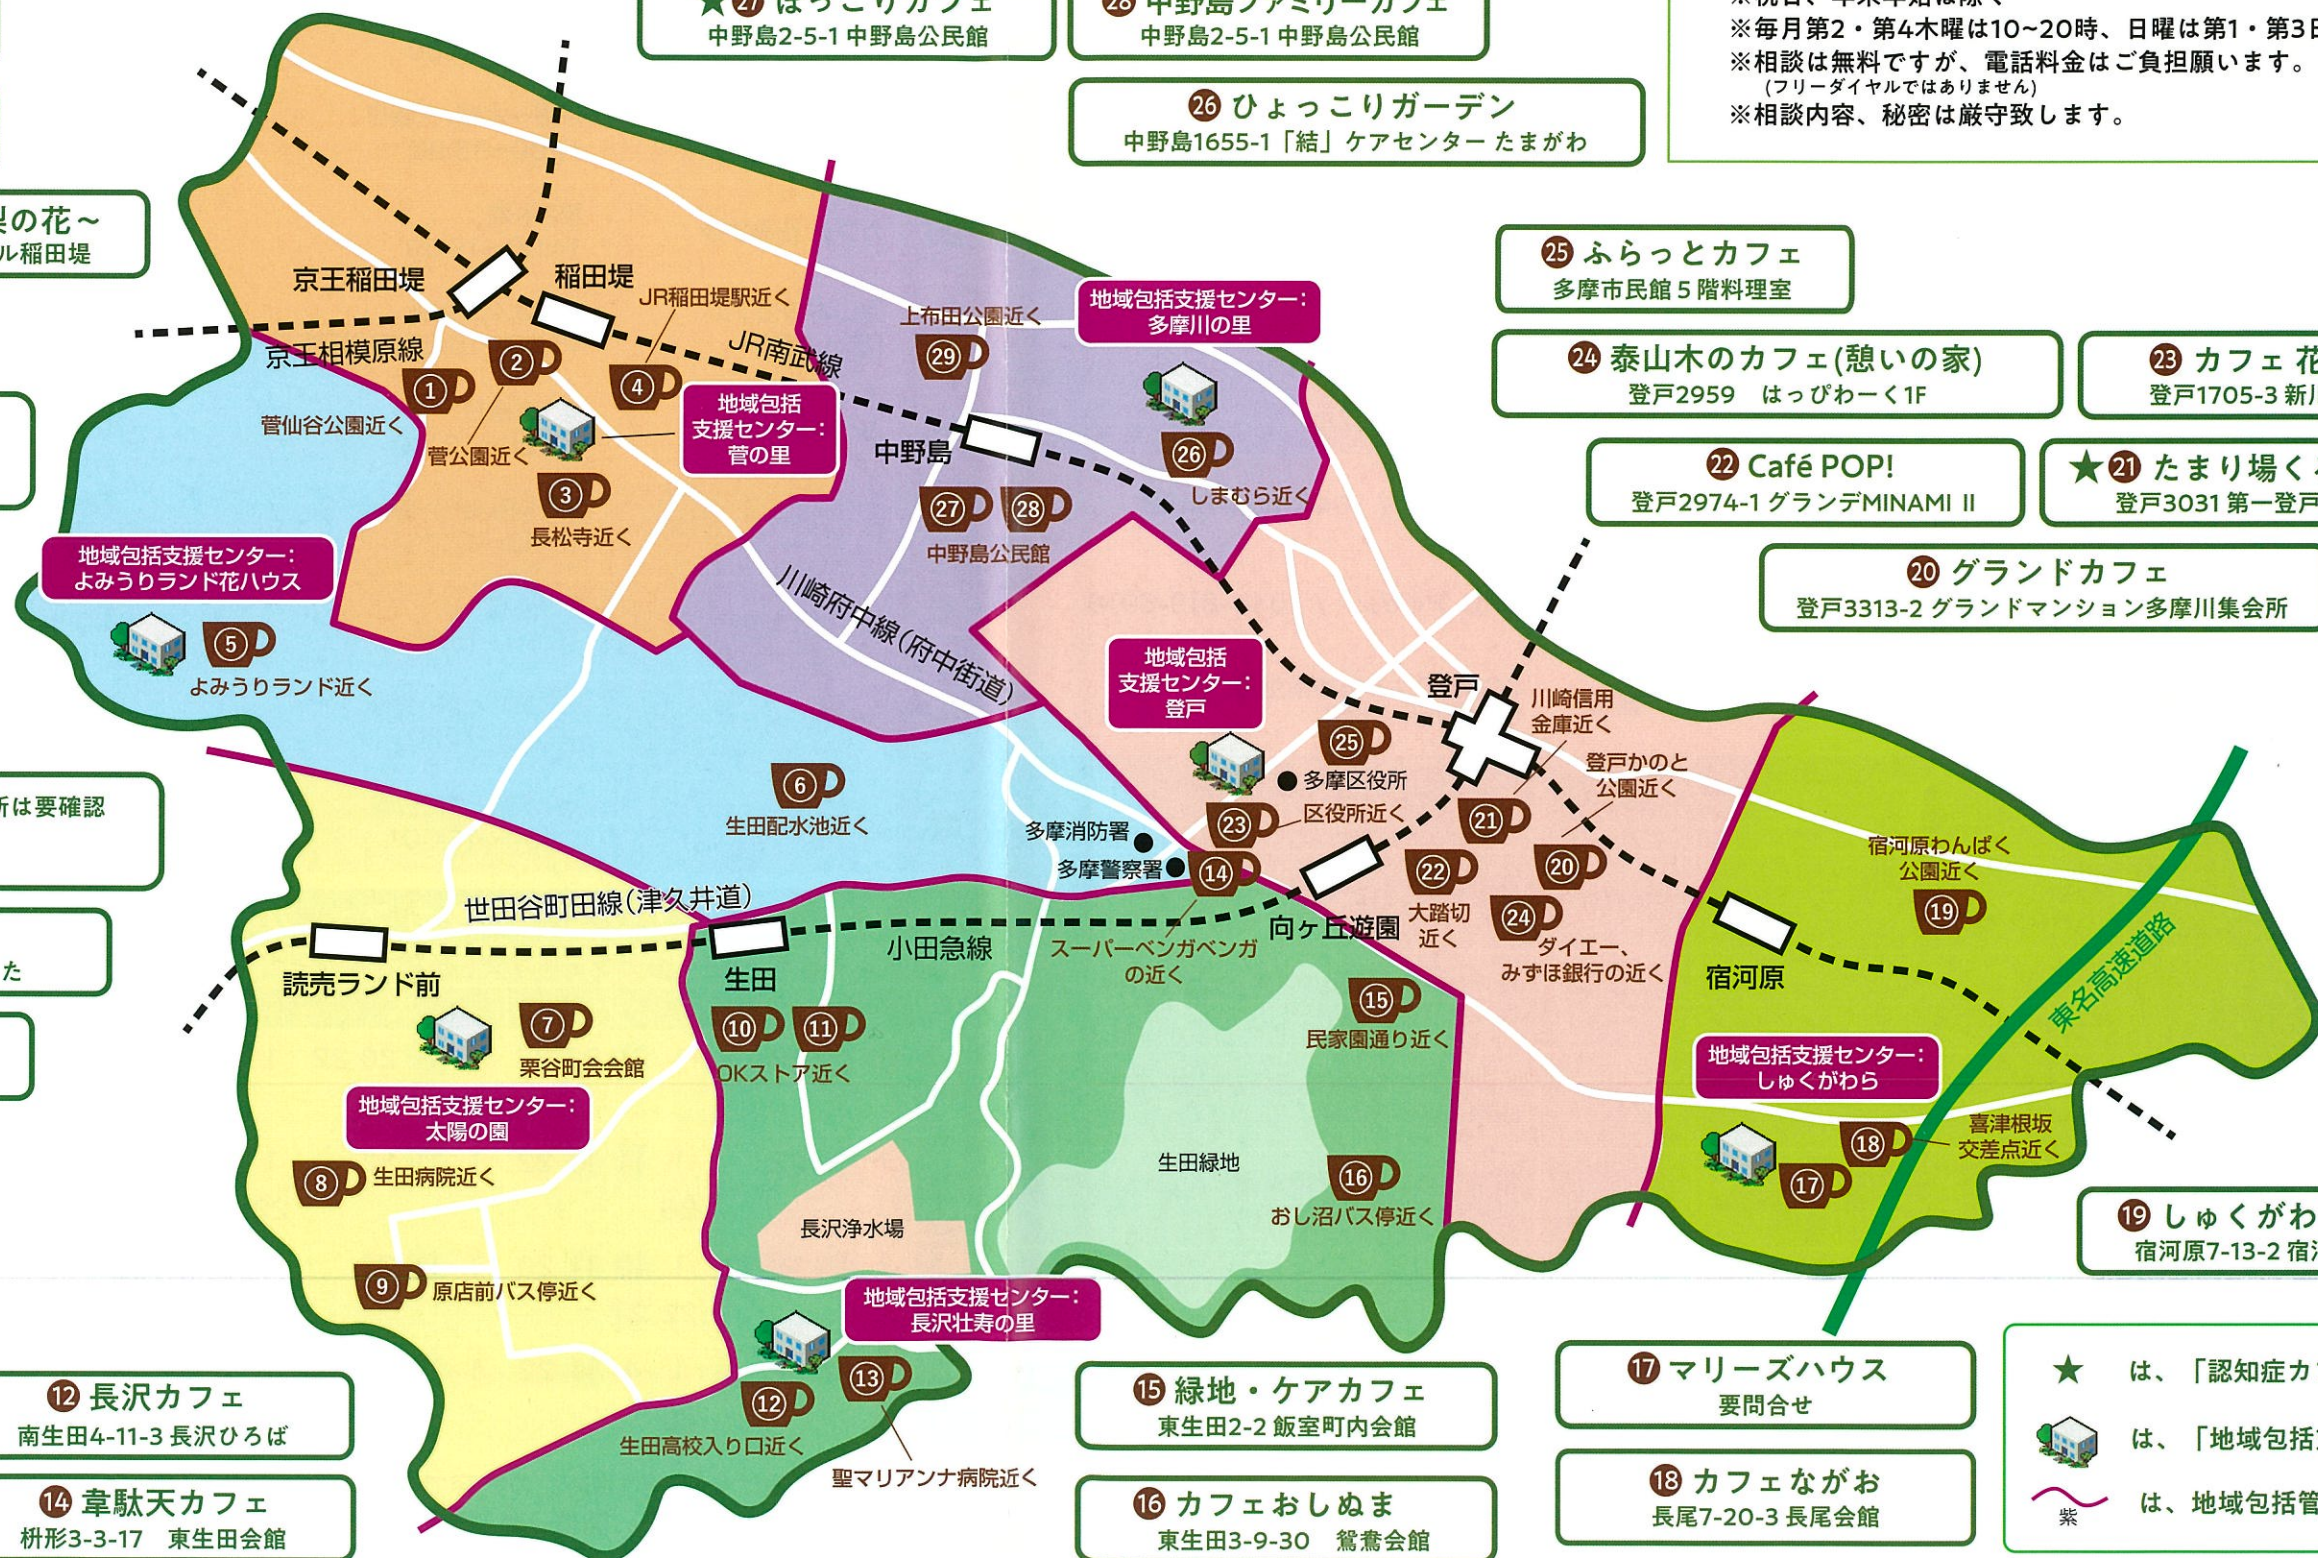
★㉗ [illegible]カフェ
中野島2-5-1 中野島公民館

㉘ 中野島ファミリーカフェ
中野島2-5-1 中野島公民館

※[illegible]
※毎月第2・第4木曜は10~20時、日曜は第1・第3日
※相談は無料ですが、電話料金はご負担願います。
(フリーダイヤルではありません)
※相談内容、秘密は厳守致します。

㉖ ひょっこりガーデン
中野島1655-1「結」ケアセンター たまがわ

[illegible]の花~
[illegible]ル稲田堤

㉕ ふらっとカフェ
多摩市民館5階料理室

㉔ 泰山木のカフェ(憩いの家)
登戸2959 はっぴわーく1F

㉓ カフェ 花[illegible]
登戸1705-3 新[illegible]

㉒ Café POP!
登戸2974-1 グランデMINAMI II

★㉑ たまり場く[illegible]
登戸3031 第一登戸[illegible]

⑳ グランドカフェ
登戸3313-2 グランドマンション多摩川集会所

京王稲田堤
稲田堤
JR稲田堤駅近く
JR南武線
京王相模原線
①
②
④
菅仙谷公園近く
菅公園近く
地域包括支援センター:菅の里
③
長松寺近く
上布田公園近く
㉙
地域包括支援センター:多摩川の里
中野島
㉖
しまむら近く
㉗
㉘
中野島公民館
地域包括支援センター:よみうりランド花ハウス
⑤
よみうりランド近く
川崎府中線(府中街道)
地域包括支援センター:登戸
登戸
川崎信用金庫近く
㉕
多摩区役所
登戸かのと公園近く
⑥
生田配水池近く
多摩消防署
㉓
区役所近く
㉑
多摩警察署
⑭
⑳
宿河原わんぱく公園近く
⑲
㉒
大踏切近く
㉔
ダイエー、みずほ銀行の近く
向ヶ丘遊園
世田谷町田線(津久井道)
小田急線
スーパーベンガベンガの近く
読売ランド前
生田
宿河原
東名高速道路
⑦
栗谷町会館
⑩
⑪
OKストア近く
⑮
民家園通り近く
地域包括支援センター:しゅくがわら
地域包括支援センター:太陽の園
喜津根坂交差点近く
⑱
⑰
⑧
生田病院近く
生田緑地
⑯
おし沼バス停近く
長沢浄水場
⑨
原店前バス停近く
地域包括支援センター:長沢壮寿の里
⑫
⑬
生田高校入り口近く
聖マリアンナ病院近く

所は要確認
た

⑲ しゅくがわ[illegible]
宿河原7-13-2 宿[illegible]

⑫ 長沢カフェ
南生田4-11-3 長沢ひろば

⑭ 韋駄天カフェ
枡形3-3-17 東生田会館

⑮ 緑地・ケアカフェ
東生田2-2 飯室町内会館

⑯ カフェおしぬま
東生田3-9-30 鷲耆会館

⑰ マリーズハウス
要問合せ

⑱ カフェながお
長尾7-20-3 長尾会館

★ は、「認知症カ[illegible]
は、「地域包括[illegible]
紫 は、地域包括管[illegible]